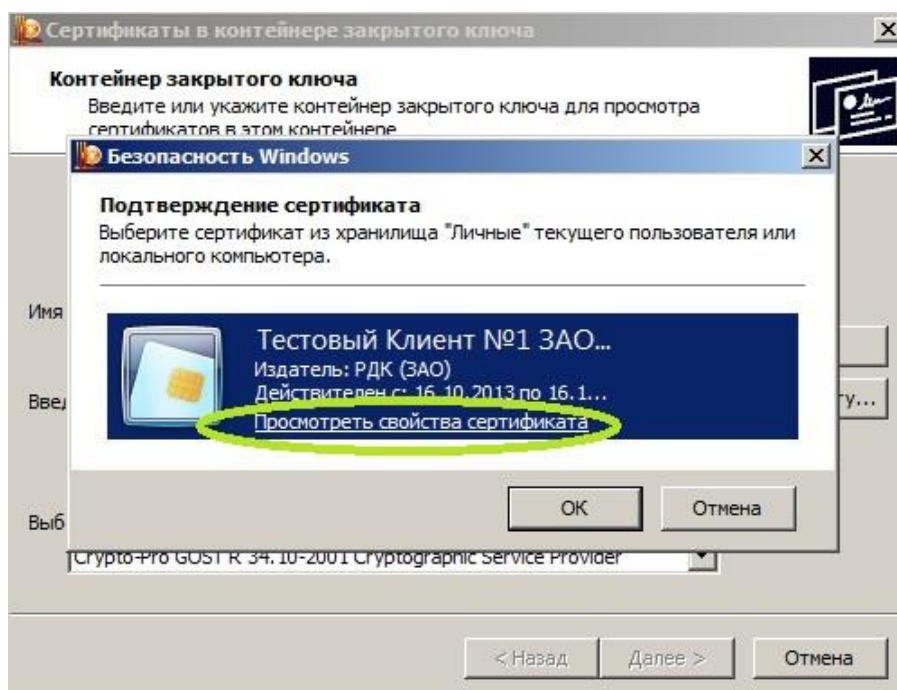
Сертификаты в контейнере закрытого ключа

Контейнер закрытого ключа
Введите или укажите контейнер закрытого ключа для просмотра сертификатов в этом контейнере

Безопасность Windows

Подтверждение сертификата
Выберите сертификат из хранилища "Личные" текущего пользователя или локального компьютера.

Имя

Введ

Тестовый Клиент №1 ЗАО...
Издатель: РДК (ЗАО)
Действителен с: 16.10.2013 по 16.1...
Просмотреть свойства сертификата

ту...

Выб

OK
Отмена

Crypto-Pro GOST R 34.10-2001 Cryptographic Service Provider

< Назад
Далее >
Отмена